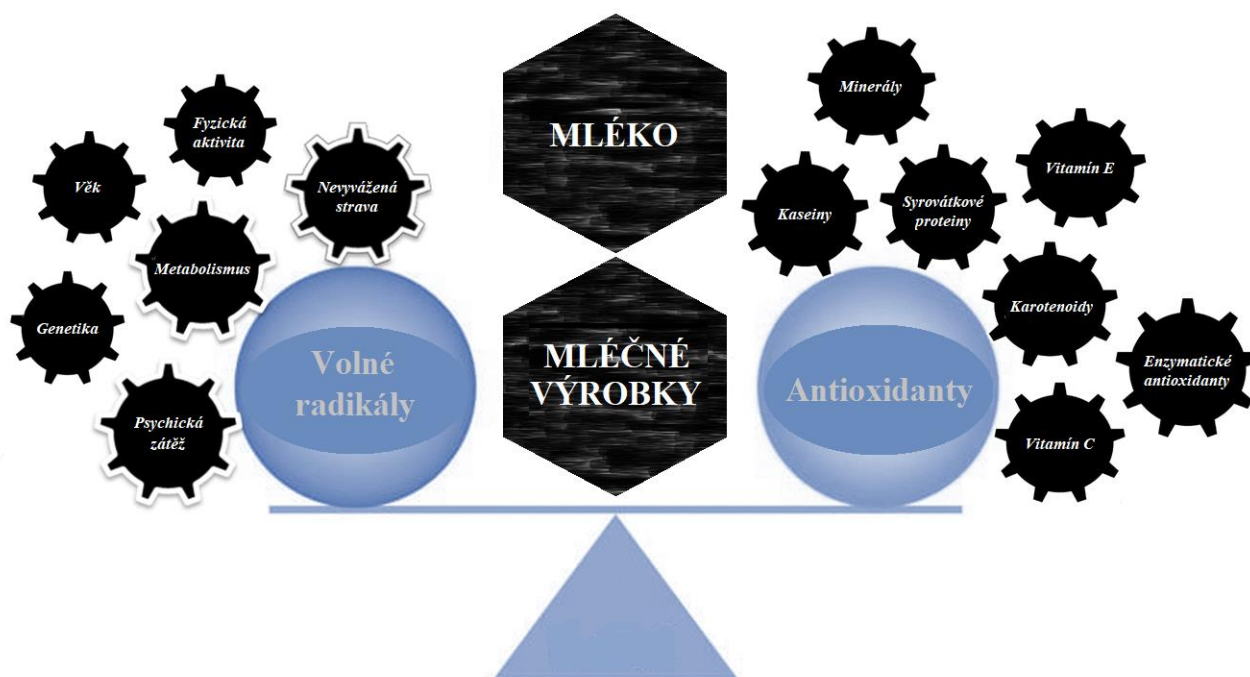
Fyzická aktivita

Věk

Nevyvážená strava

Metabolismus

Genetika

Psychická zátěž

Volné radikály

MLÉKO

MLÉČNÉ VÝROBKY

Minerály

Vitamín E

Kaseiny

Syrovátkové proteiny

Karotenoidy

Enzymatické antioxidanty

Antioxidanty

Vitamín C